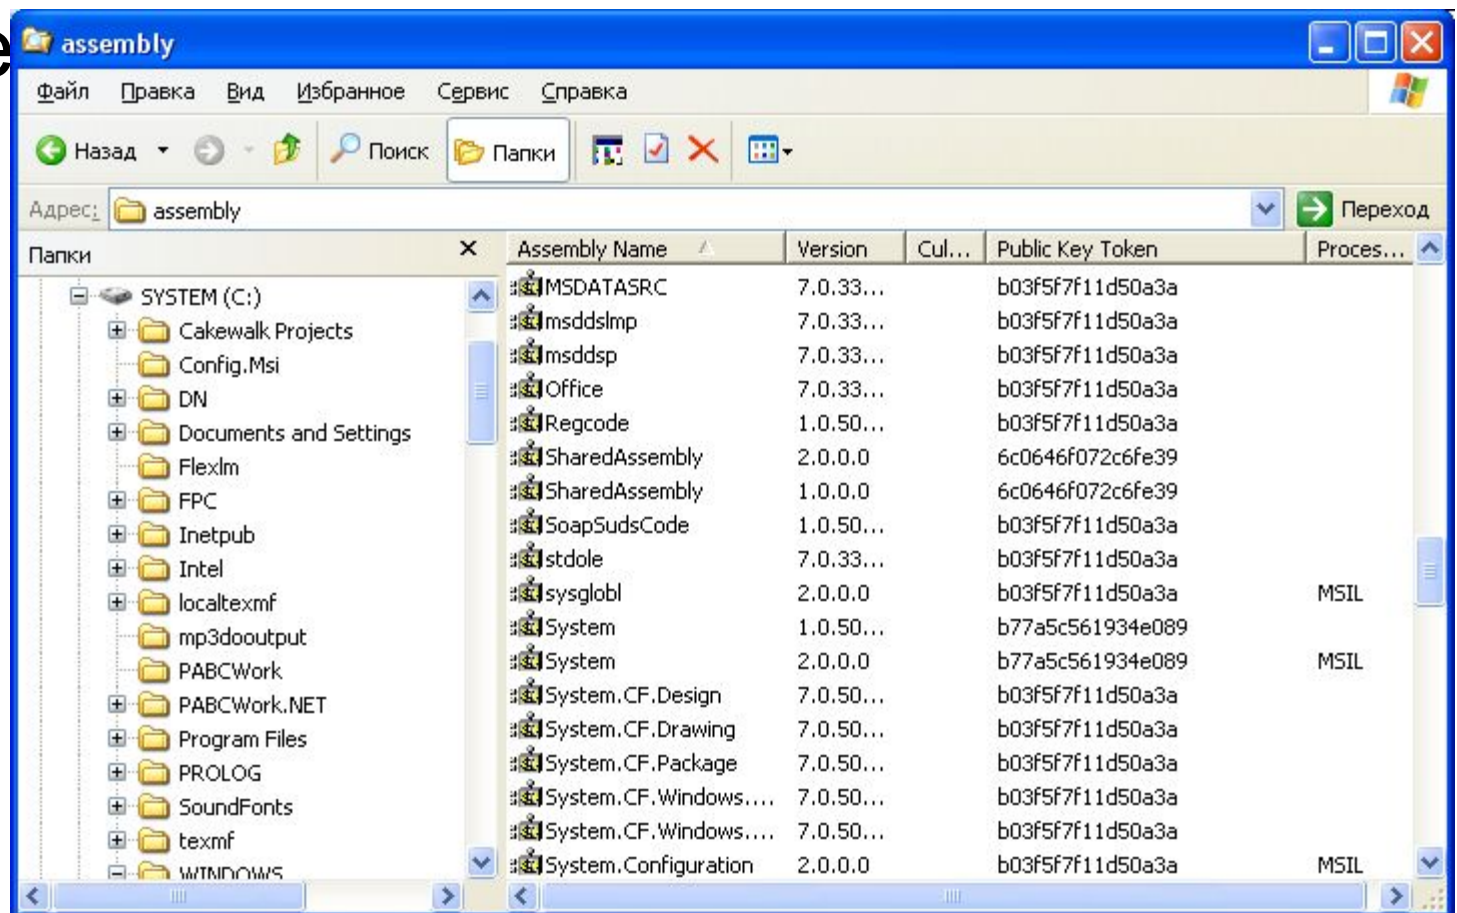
assembly

Файл Правка Вид Избранное Сервис Справка

Назад Поиск Папки

Адрес: assembly Переход

Папки

SYSTEM (C:)
Cakewalk Projects
Config.Msi
DN
Documents and Settings
Flexlm
FPC
Inetpub
Intel
localtexmf
mp3dooutput
PABCWork
PABCWork.NET
Program Files
PROLOG
SoundFonts
texmf
WINDOWS

| Assembly Name | Version | Cul... | Public Key Token | Proces... |
|---|---|---|---|---|
| MSDATASRC | 7.0.33... | | b03f5f7f11d50a3a | |
| msddslmp | 7.0.33... | | b03f5f7f11d50a3a | |
| msddsp | 7.0.33... | | b03f5f7f11d50a3a | |
| Office | 7.0.33... | | b03f5f7f11d50a3a | |
| Regcode | 1.0.50... | | b03f5f7f11d50a3a | |
| SharedAssembly | 2.0.0.0 | | 6c0646f072c6fe39 | |
| SharedAssembly | 1.0.0.0 | | 6c0646f072c6fe39 | |
| SoapSudsCode | 1.0.50... | | b03f5f7f11d50a3a | |
| stdole | 7.0.33... | | b03f5f7f11d50a3a | |
| sysglobl | 2.0.0.0 | | b03f5f7f11d50a3a | MSIL |
| System | 1.0.50... | | b77a5c561934e089 | |
| System | 2.0.0.0 | | b77a5c561934e089 | MSIL |
| System.CF.Design | 7.0.50... | | b03f5f7f11d50a3a | |
| System.CF.Drawing | 7.0.50... | | b03f5f7f11d50a3a | |
| System.CF.Package | 7.0.50... | | b03f5f7f11d50a3a | |
| System.CF.Windows.... | 7.0.50... | | b03f5f7f11d50a3a | |
| System.CF.Windows.... | 7.0.50... | | b03f5f7f11d50a3a | |
| System.Configuration | 2.0.0.0 | | b03f5f7f11d50a3a | MSIL |